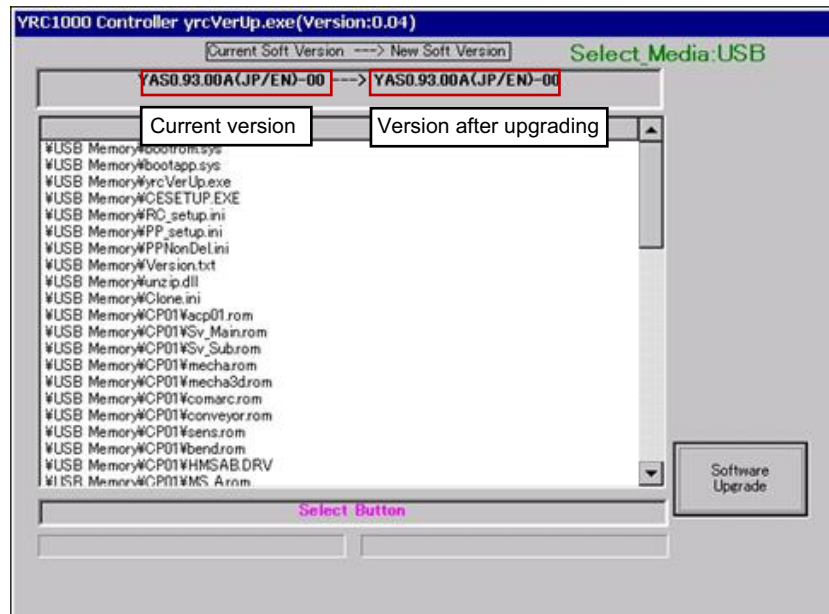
YRC1000 Controller yrcVerUp.exe(Version:0.04)

Current Soft Version ---> New Soft Version

Select_Media:USB

YAS0.93.00A(JP/EN)-00 ---> YAS0.93.00A(JP/EN)-00

Current version

Version after upgrading

¥USB Memory¥bootrom.sys
¥USB Memory¥bootapp.sys
¥USB Memory¥yrcVerUp.exe
¥USB Memory¥CESETUP.EXE
¥USB Memory¥RC_setup.ini
¥USB Memory¥PP_setup.ini
¥USB Memory¥PPNonDel.ini
¥USB Memory¥Version.txt
¥USB Memory¥unzip.dll
¥USB Memory¥Clone.ini
¥USB Memory¥CP01¥acp01.rom
¥USB Memory¥CP01¥Sv_Main.rom
¥USB Memory¥CP01¥Sv_Sub.rom
¥USB Memory¥CP01¥mecha.rom
¥USB Memory¥CP01¥mecha3d.rom
¥USB Memory¥CP01¥comarc.rom
¥USB Memory¥CP01¥conveyor.rom
¥USB Memory¥CP01¥sens.rom
¥USB Memory¥CP01¥bend.rom
¥USB Memory¥CP01¥HMSAB.DRV
¥USB Memory¥CP01¥MS_A.rom

Software Upgrade

Select Button